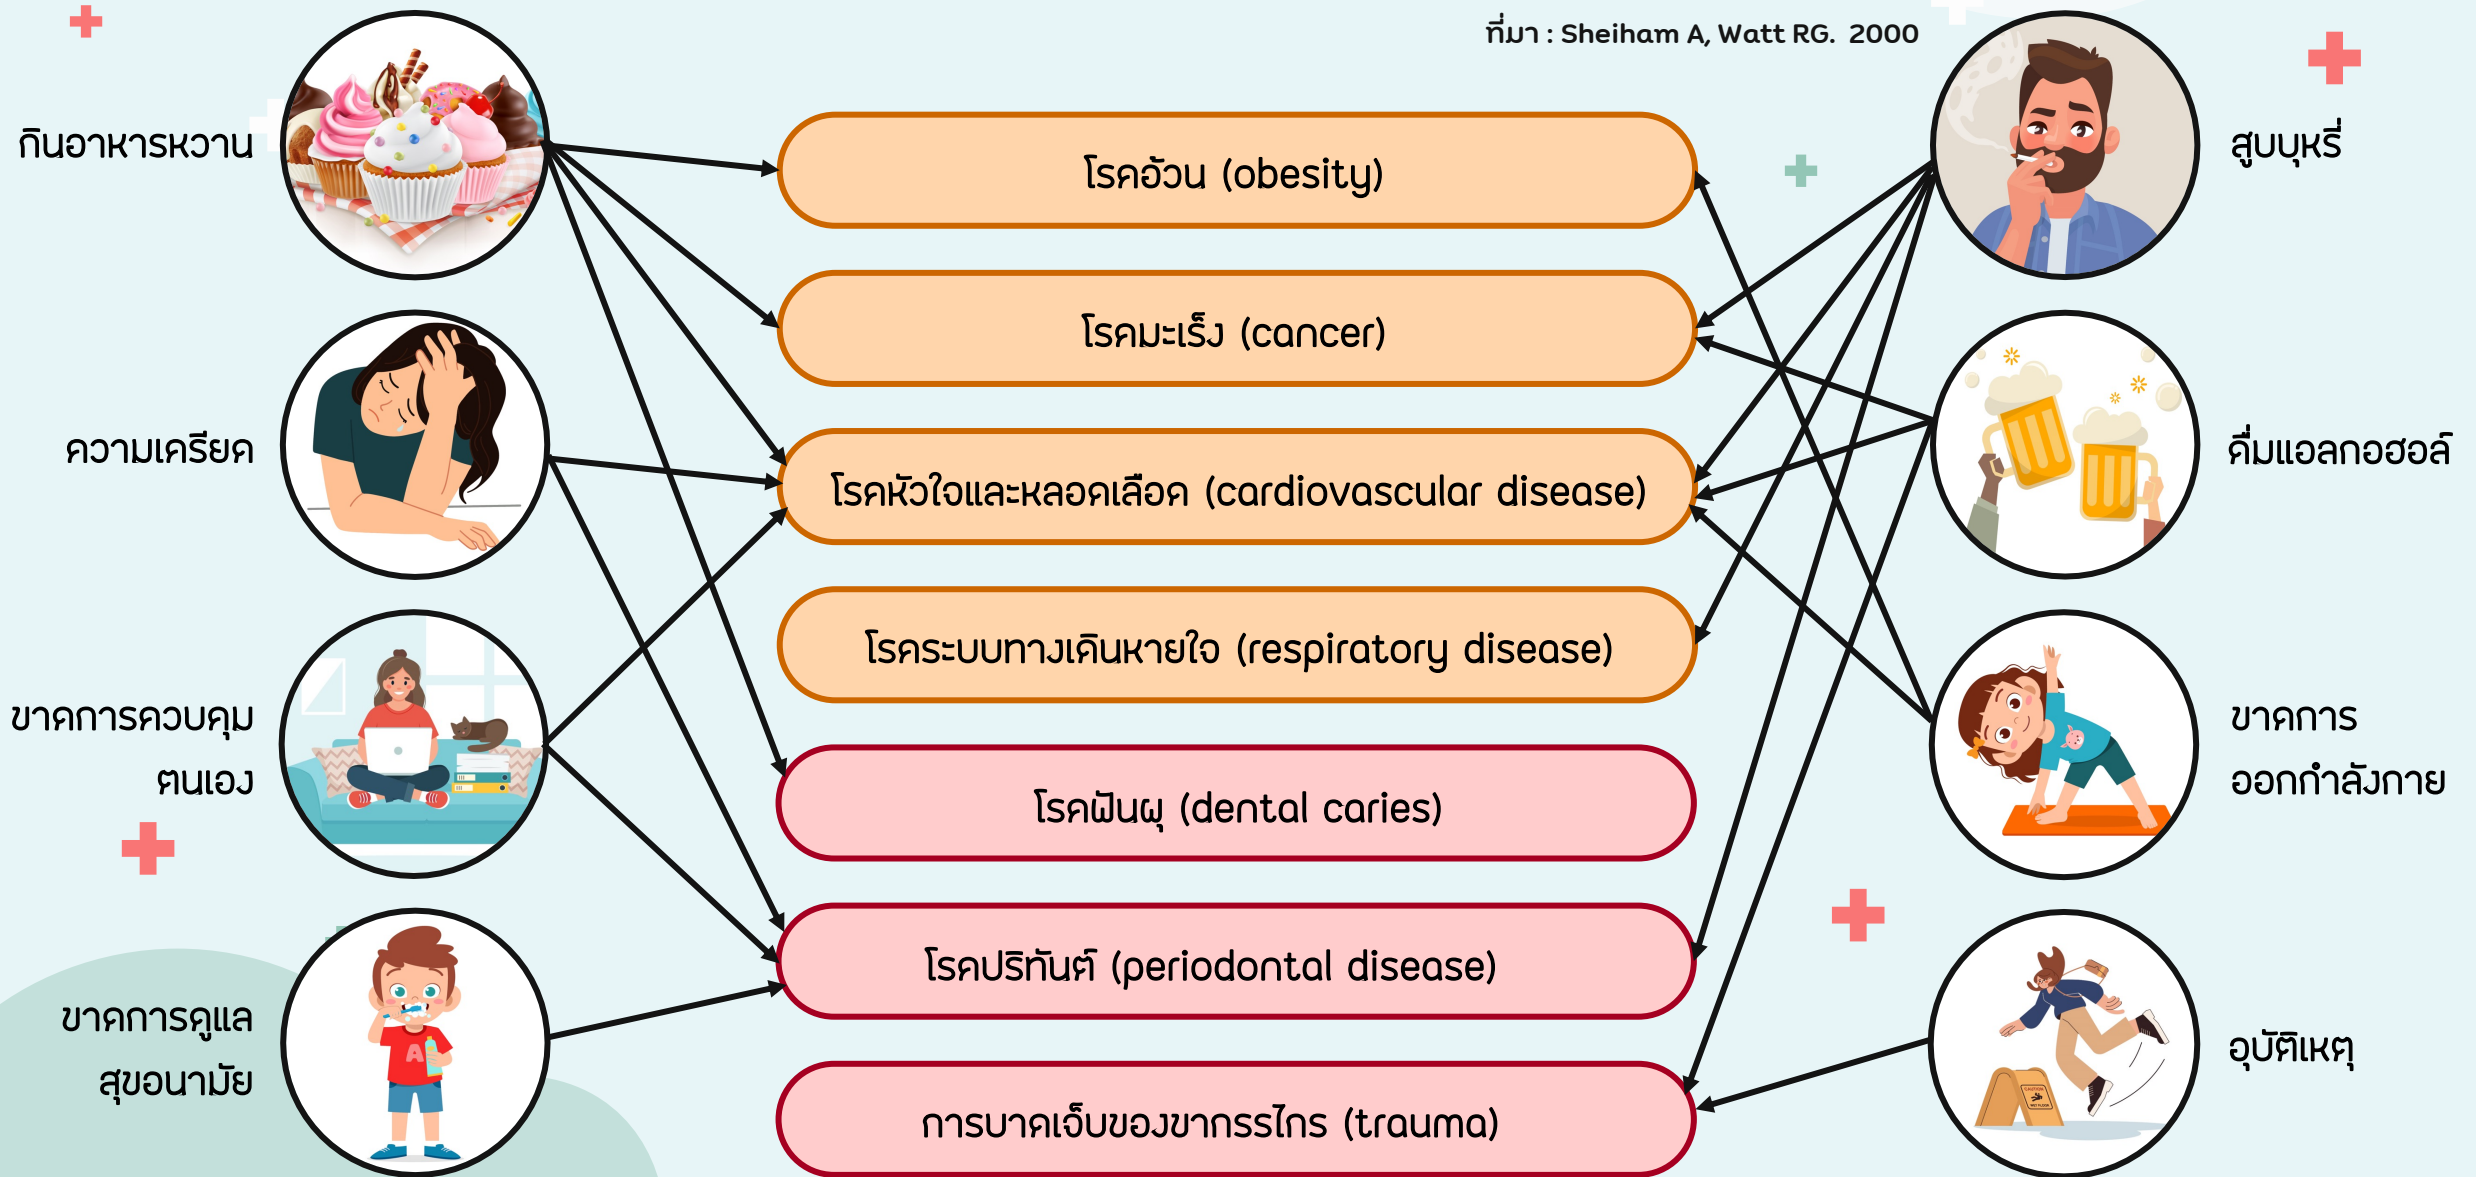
ที่มา : Sheiham A, Watt RG. 2000

กินอาหารหวาน

ความเครียด

ขาดการควบคุมตนเอง

ขาดการดูแลสุขอนามัย

โรคอ้วน (obesity)

โรคมะเร็ง (cancer)

โรคหัวใจและหลอดเลือด (cardiovascular disease)

โรคระบบทางเดินหายใจ (respiratory disease)

โรคฟันผุ (dental caries)

โรคปริทันต์ (periodontal disease)

การบาดเจ็บของขากรรไกร (trauma)

สูบบุหรี่

ดื่มแอลกอฮอล์

ขาดการออกกำลังกาย

อุบัติเหตุ